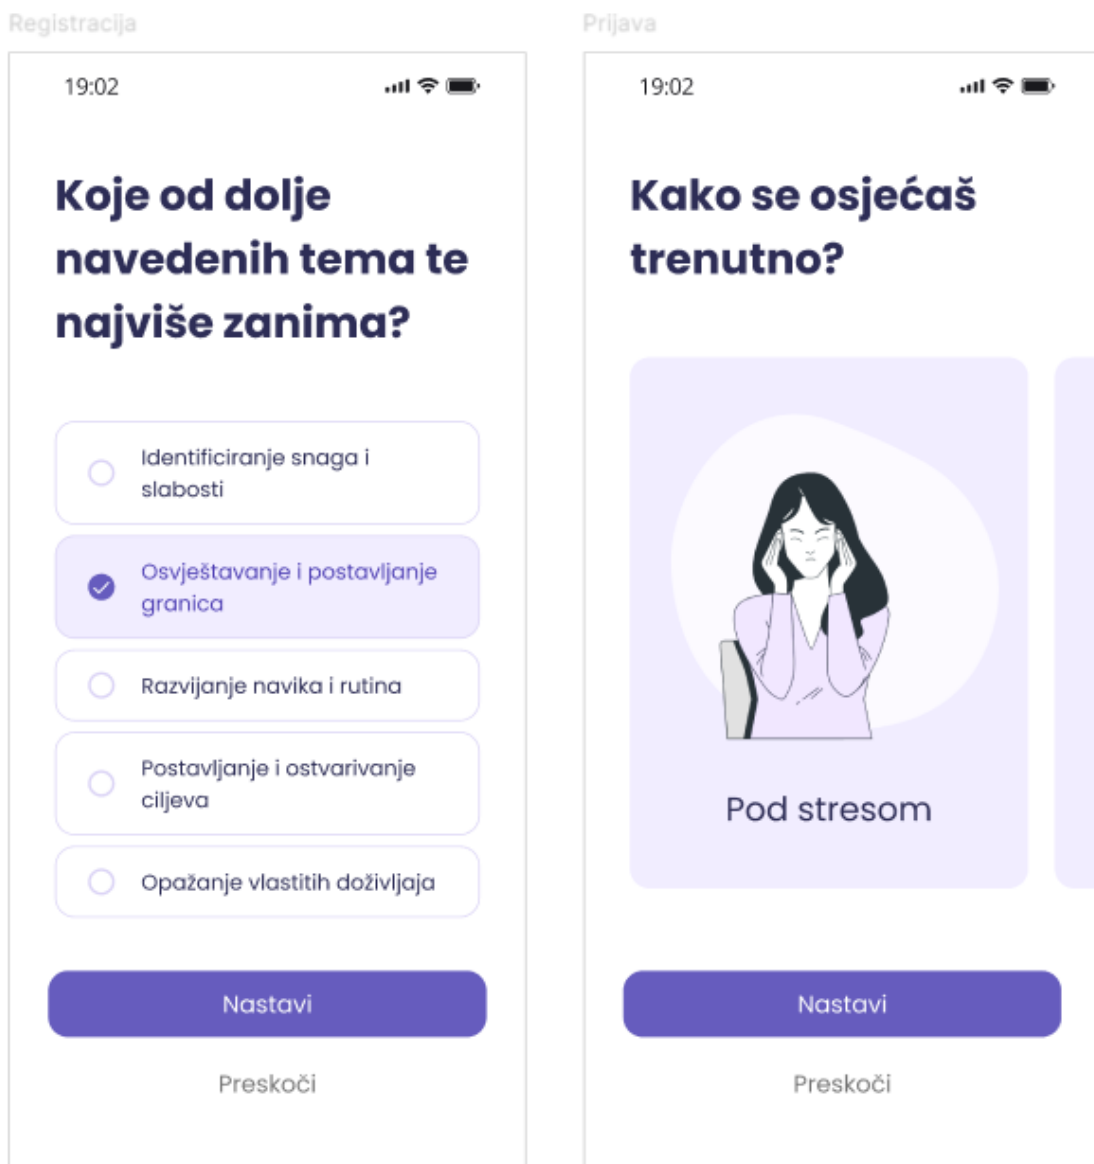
Registracija

19:02

Koje od dolje navedenih tema te najviše zanima?

Identificiranje snaga i slabosti

Osvještavanje i postavljanje granica

Razvijanje navika i rutina

Postavljanje i ostvarivanje ciljeva

Opažanje vlastitih doživljaja

Nastavi

Preskoči

Prijava

19:02

Kako se osjećaš trenutno?

Pod stresom

Nastavi

Preskoči